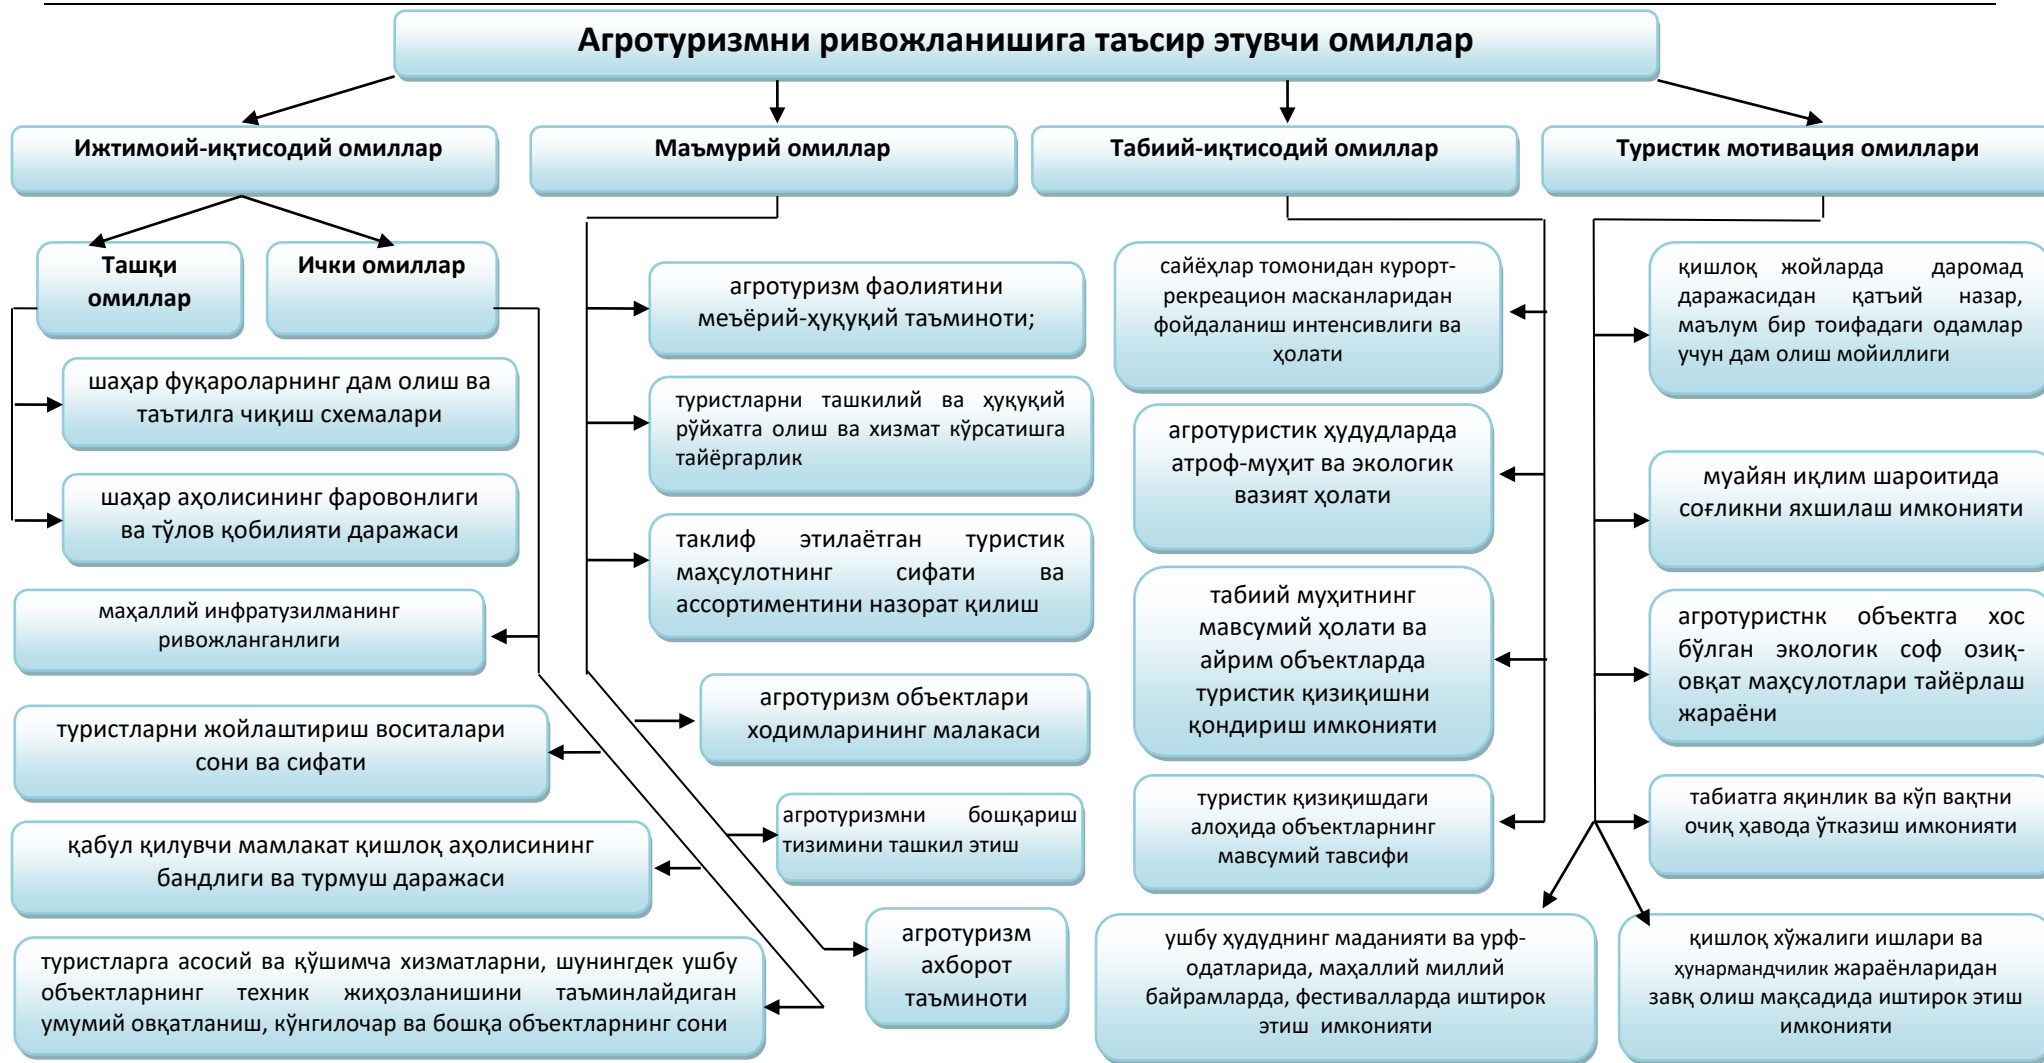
Агротуризмни ривожланишига таъсир этувчи омиллар

Ижтимоий-иқтисодий омиллар

Маъмурий омиллар

Табиий-иқтисодий омиллар

Туристик мотивация омиллари

Ташқи омиллар

Ички омиллар

шаҳар фуқароларнинг дам олиш ва таътилга чиқиш схемалари

шаҳар аҳолисининг фаровонлиги ва тўлов қобилияти даражаси

маҳаллий инфратузилманинг ривожланганлиги

туристларни жойлаштириш воситалари сони ва сифати

қабул қилувчи мамлакат қишлоқ аҳолисининг бандлиги ва турмуш даражаси

туристларга асосий ва қўшимча хизматларни, шунингдек ушбу объектларнинг техник жиҳозланишини таъминлайдиган умумий овқатланиш, кўнгилочар ва бошқа объектларнинг сони

агротуризм фаолиятини меъёрий-ҳуқуқий таъминоти;

туристларни ташкилий ва ҳуқуқий рўйхатга олиш ва хизмат кўрсатишга тайёргарлик

таклиф этилаётган туристик маҳсулотнинг сифати ва ассортиментини назорат қилиш

агротуризм объектлари ходимларининг малакаси

агротуризмни бошқариш тизимини ташкил этиш

агротуризм ахборот таъминоти

сайёҳлар томонидан курорт-рекреацион масканларидан фойдаланиш интенсивлиги ва ҳолати

агротуристик ҳудудларда атроф-муҳит ва экологик вазият ҳолати

табиий муҳитнинг мавсумий ҳолати ва айрим объектларда туристик қизиқишни қондириш имконияти

туристик қизиқишдаги алоҳида объектларнинг мавсумий тавсифи

ушбу ҳудуднинг маданияти ва урф-одатларида, маҳаллий миллий байрамларда, фестивалларда иштирок этиш имконияти

қишлоқ жойларда даромад даражасидан қатъий назар, маълум бир тоифадаги одамлар учун дам олиш мойиллиги

муайян иқлим шароитида соғликни яхшилаш имконияти

агротуристнк объектга хос бўлган экологик соф озиқ-овқат маҳсулотлари тайёрлаш жараёни

табиатга яқинлик ва кўп вақтни очиқ ҳавода ўтказиш имконияти

қишлоқ хўжалиги ишлари ва ҳунармандчилик жараёнларидан завқ олиш мақсадида иштирок этиш имконияти